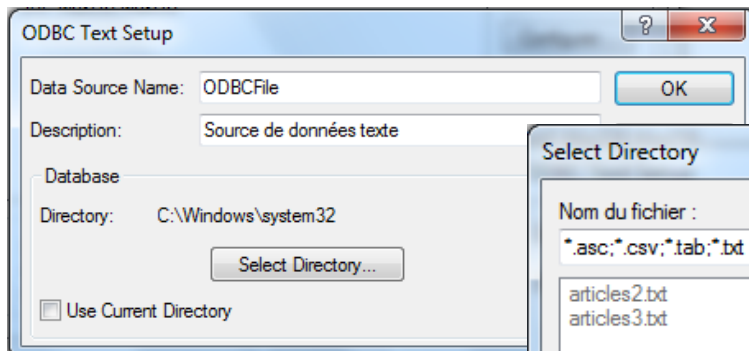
ODBC Text Setup

?
X

Data Source Name: ODBCFile

OK

Description: Source de données texte

Database

Directory: C:\Windows\system32

Select Directory...

Use Current Directory

Select Directory

Nom du fichier :

*.asc;*.csv;*.tab;*.txt

articles2.txt
articles3.txt